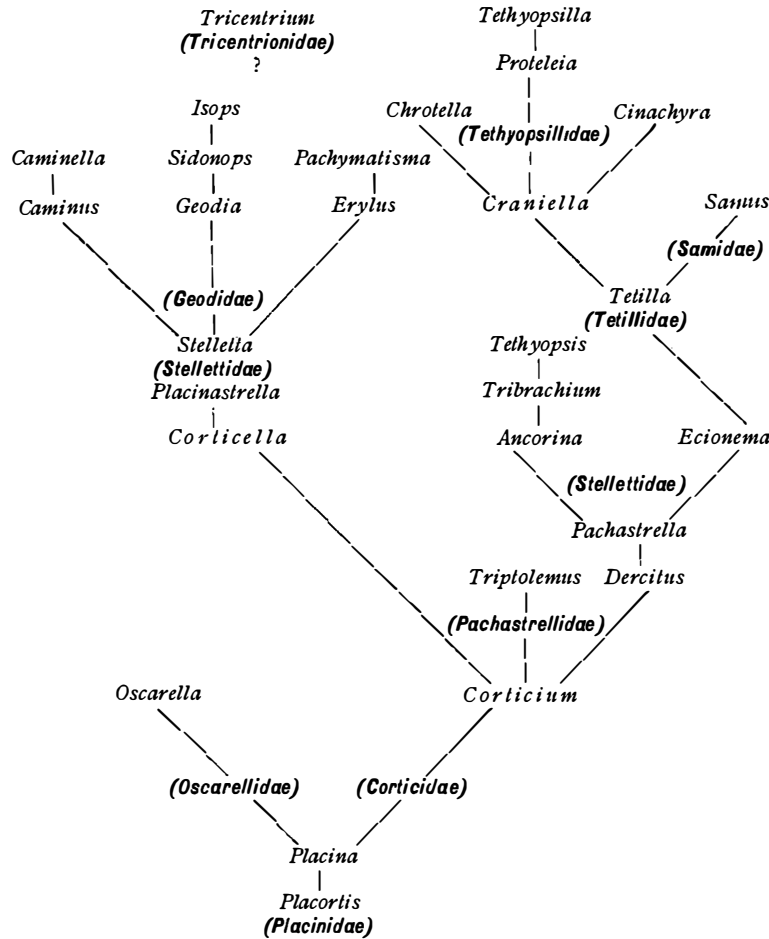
Tricentrium
(Tricentrionidae)
?

Tethyopsilla
Proteleia

Isops
Sidonops
Geodia

Chrotella
(Tethyopsillidae)

Cinachyra

Caminella
Caminus

Pachymatisma
Erylus

Craniella

Samus
(Samidae)

(Geodidae)

Tetilla
(Tetillidae)

Stelletta
(Stellettidae)
Placinastrella

Tethyopsis
Tribrachium

Corticella

Ancorina

Ecionema

(Stellettidae)
Pachastrella

Triptolemus
Dercitus

(Pachastrellidae)

Oscarella

Corticium

(Oscarellidae)

(Corticidae)

Placina
Placortis
(Placinidae)